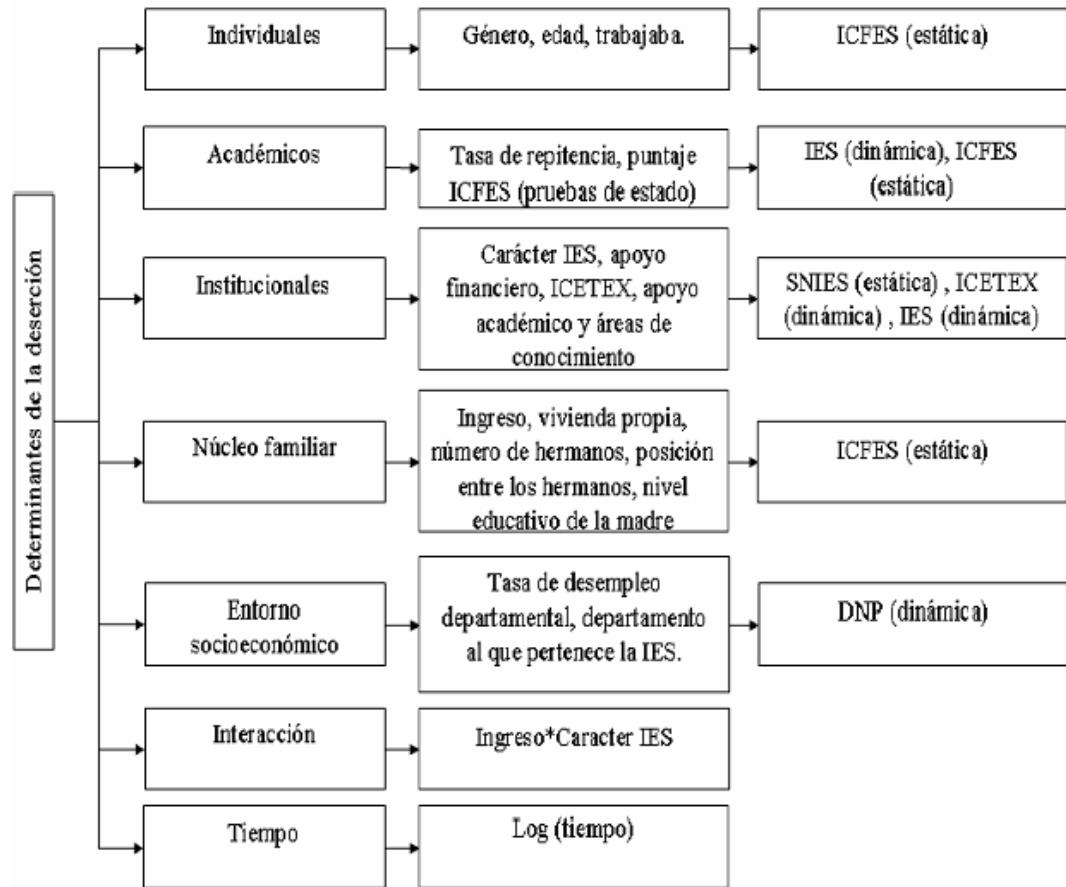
Determinantes de la deserción

Individuales

Género, edad, trabajaba.

ICFES (estática)

Académicos

Tasa de repitencia, puntaje ICFES (pruebas de estado)

IES (dinámica), ICFES (estática)

Institucionales

Carácter IES, apoyo financiero, ICETEX, apoyo académico y áreas de conocimiento

SNIES (estática) , ICETEX (dinámica) , IES (dinámica)

Núcleo familiar

Ingreso, vivienda propia, número de hermanos, posición entre los hermanos, nivel educativo de la madre

ICFES (estática)

Entorno socioeconómico

Tasa de desempleo departamental, departamento al que pertenece la IES.

DNP (dinámica)

Interacción

Ingreso*Caracter IES

Tiempo

Log (tiempo)